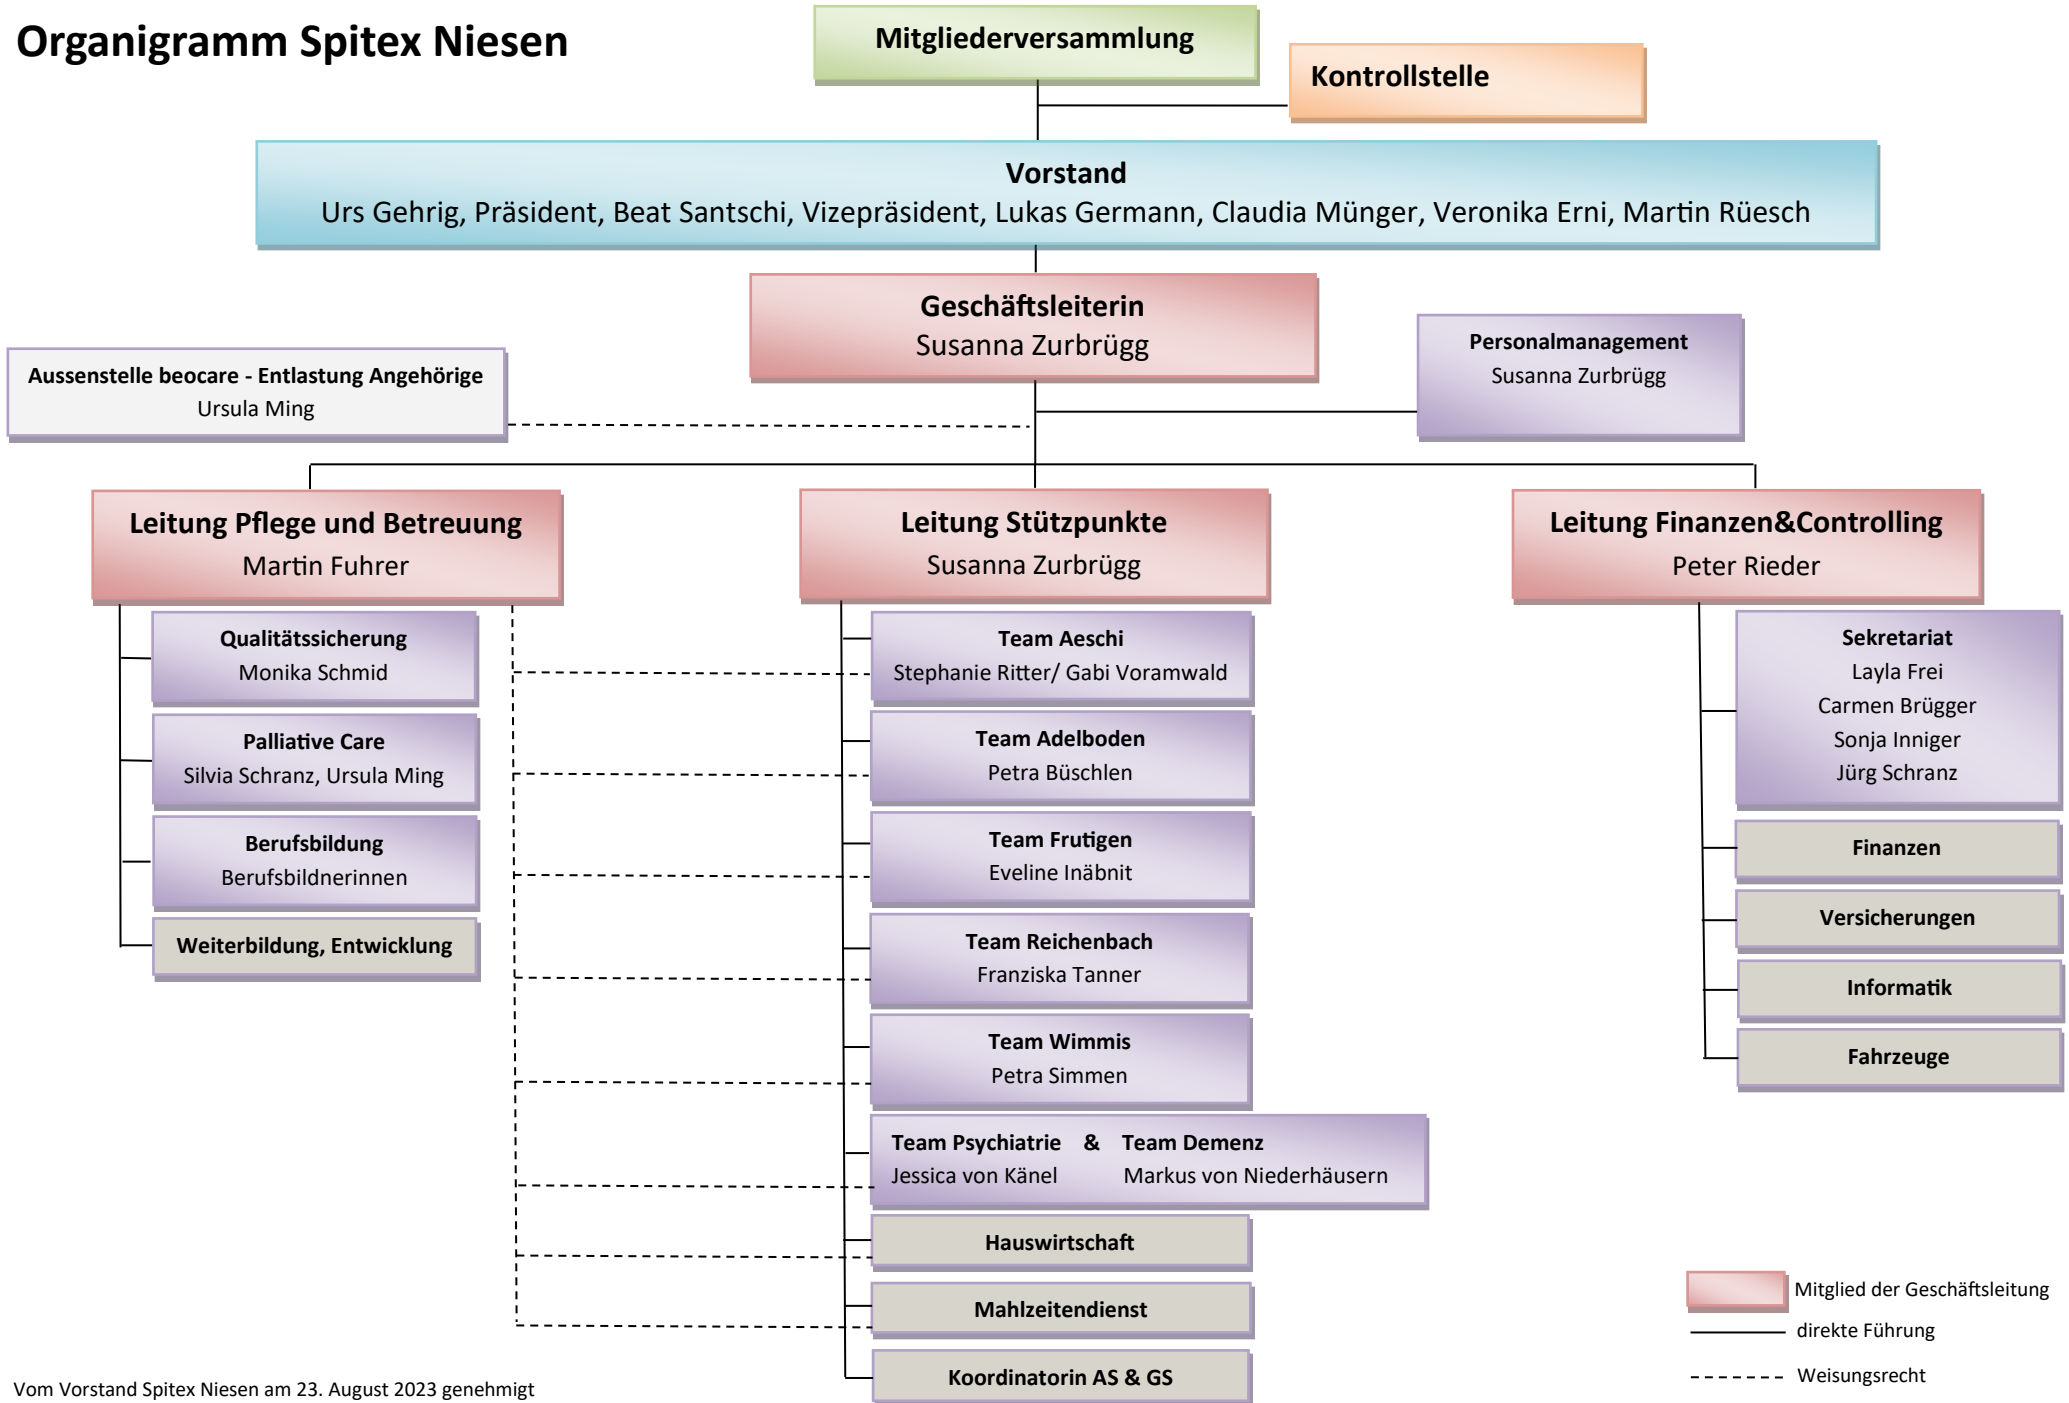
Organigramm Spitex Niesen

Mitgliederversammlung

Kontrollstelle

Vorstand
Urs Gehrig, Präsident, Beat Santschi, Vizepräsident, Lukas Germann, Claudia Münger, Veronika Erni, Martin Rüesch

Geschäftsleiterin
Susanna Zurbrügg

Personalmanagement
Susanna Zurbrügg

Aussenstelle beocare - Entlastung Angehörige
Ursula Ming

Leitung Pflege und Betreuung
Martin Fuhrer

Qualitätssicherung
Monika Schmid

Palliative Care
Silvia Schranz, Ursula Ming

Berufsbildung
Berufsbildnerinnen

Weiterbildung, Entwicklung

Leitung Stützpunkte
Susanna Zurbrügg

Team Aeschi
Stephanie Ritter/ Gabi Voramwald

Team Adelboden
Petra Büschlen

Team Frutigen
Eveline Inäbnit

Team Reichenbach
Franziska Tanner

Team Wimmis
Petra Simmen

Team Psychiatrie & Team Demenz
Jessica von Känel Markus von Niederhäusern

Hauswirtschaft

Mahlzeitendienst

Koordinatorin AS & GS

Leitung Finanzen&Controlling
Peter Rieder

Sekretariat
Layla Frei
Carmen Brügger
Sonja Inniger
Jürg Schranz

Finanzen

Versicherungen

Informatik

Fahrzeuge

Mitglied der Geschäftsleitung
direkte Führung
Weisungsrecht

Vom Vorstand Spitex Niesen am 23. August 2023 genehmigt